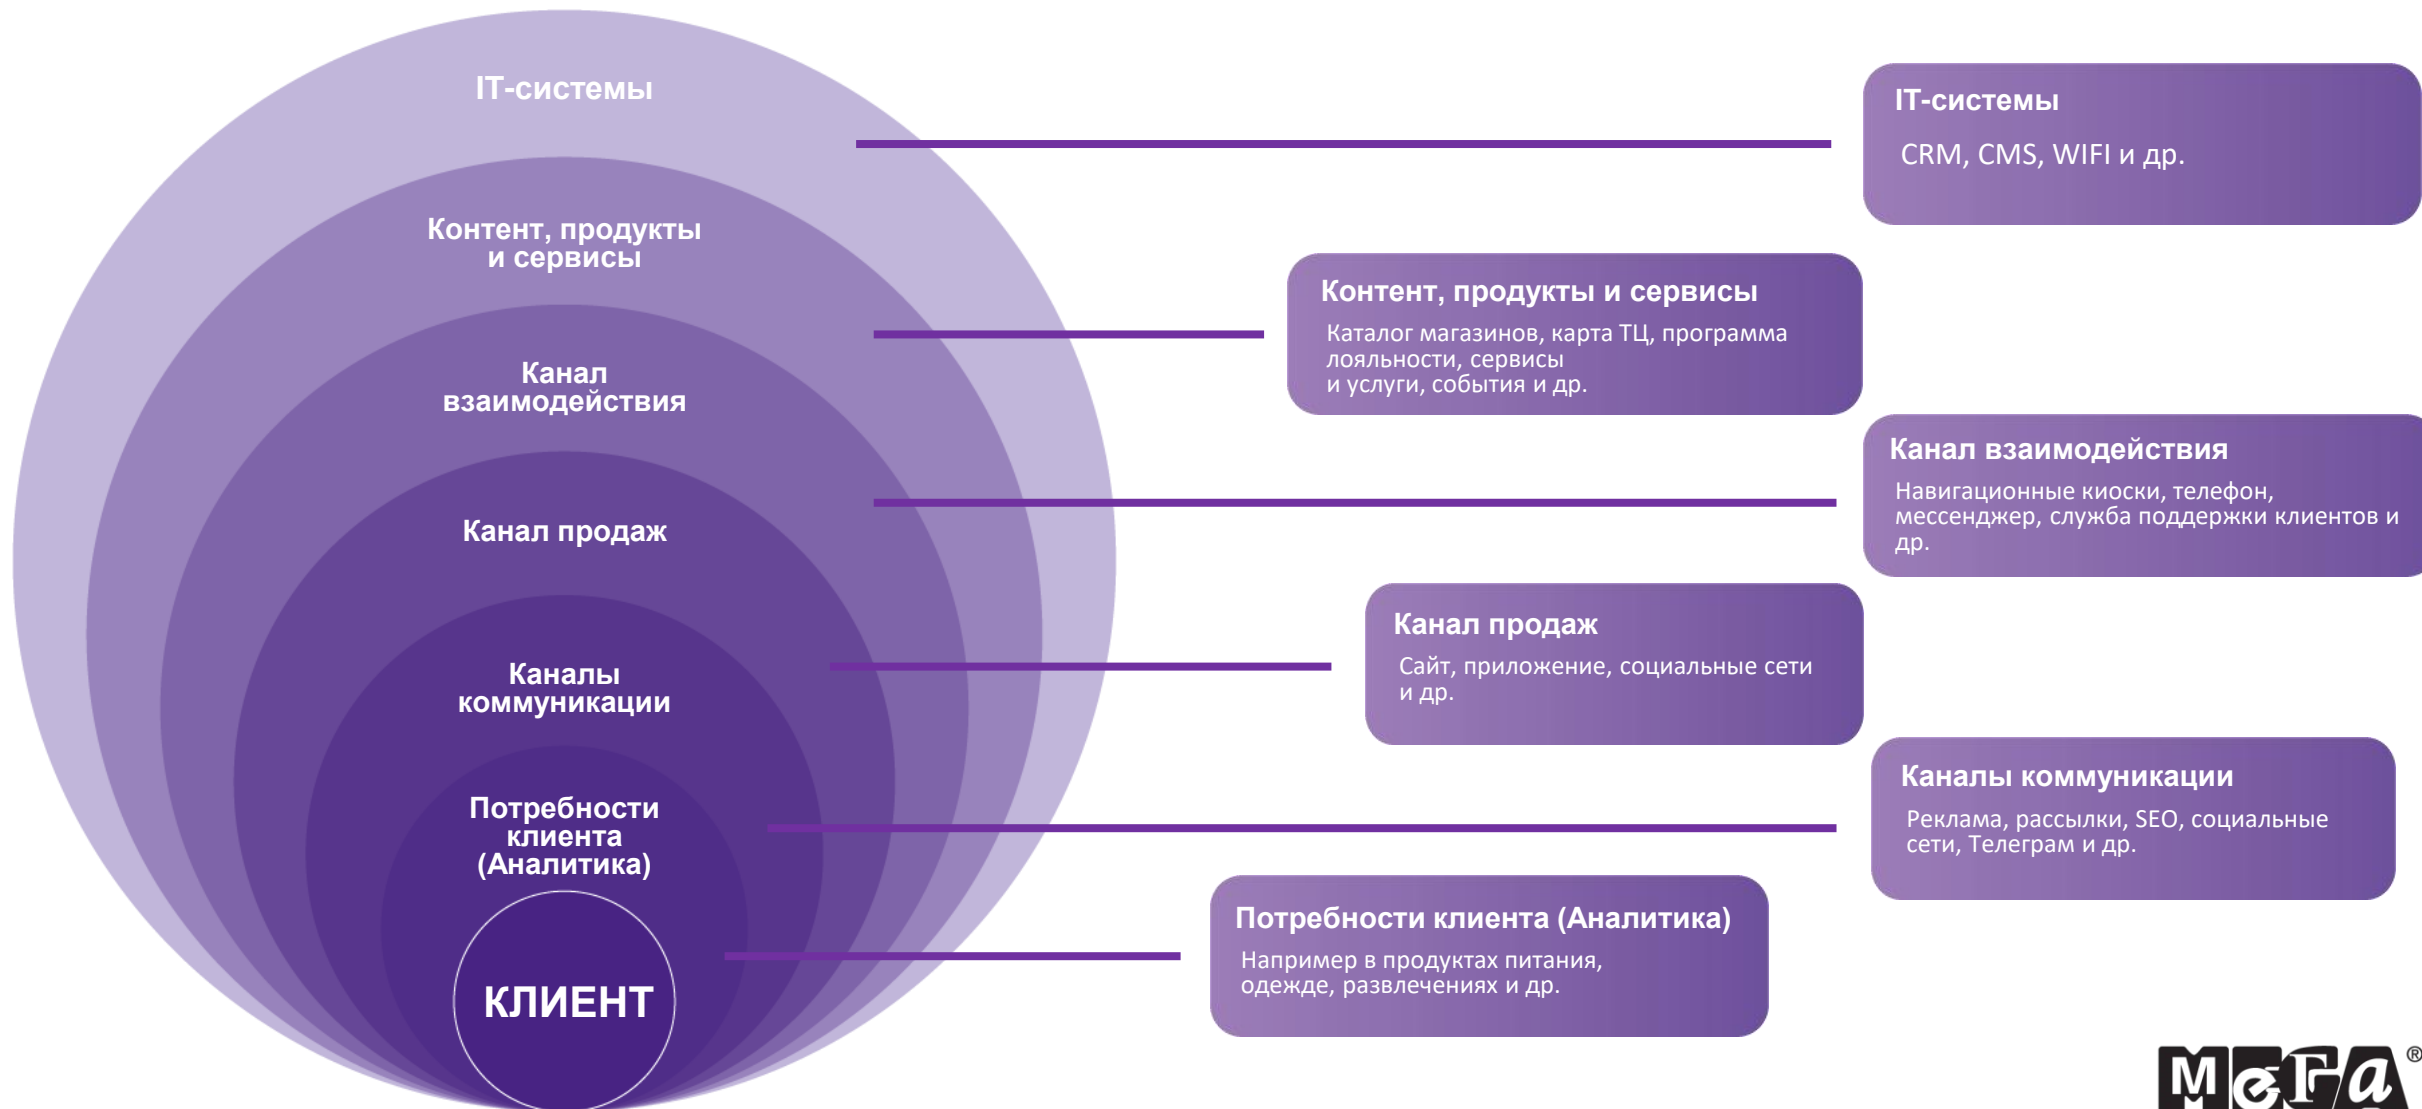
IT-системы

Контент, продукты и сервисы

Канал взаимодействия

Канал продаж

Каналы коммуникации

Потребности клиента (Аналитика)

КЛИЕНТ

IT-системы

CRM, CMS, WIFI и др.

Контент, продукты и сервисы

Каталог магазинов, карта ТЦ, программа лояльности, сервисы и услуги, события и др.

Канал взаимодействия

Навигационные киоски, телефон, мессенджер, служба поддержки клиентов и др.

Канал продаж

Сайт, приложение, социальные сети и др.

Каналы коммуникации

Реклама, рассылки, SEO, социальные сети, Телеграм и др.

Потребности клиента (Аналитика)

Например в продуктах питания, одежде, развлечениях и др.

МЕГА®